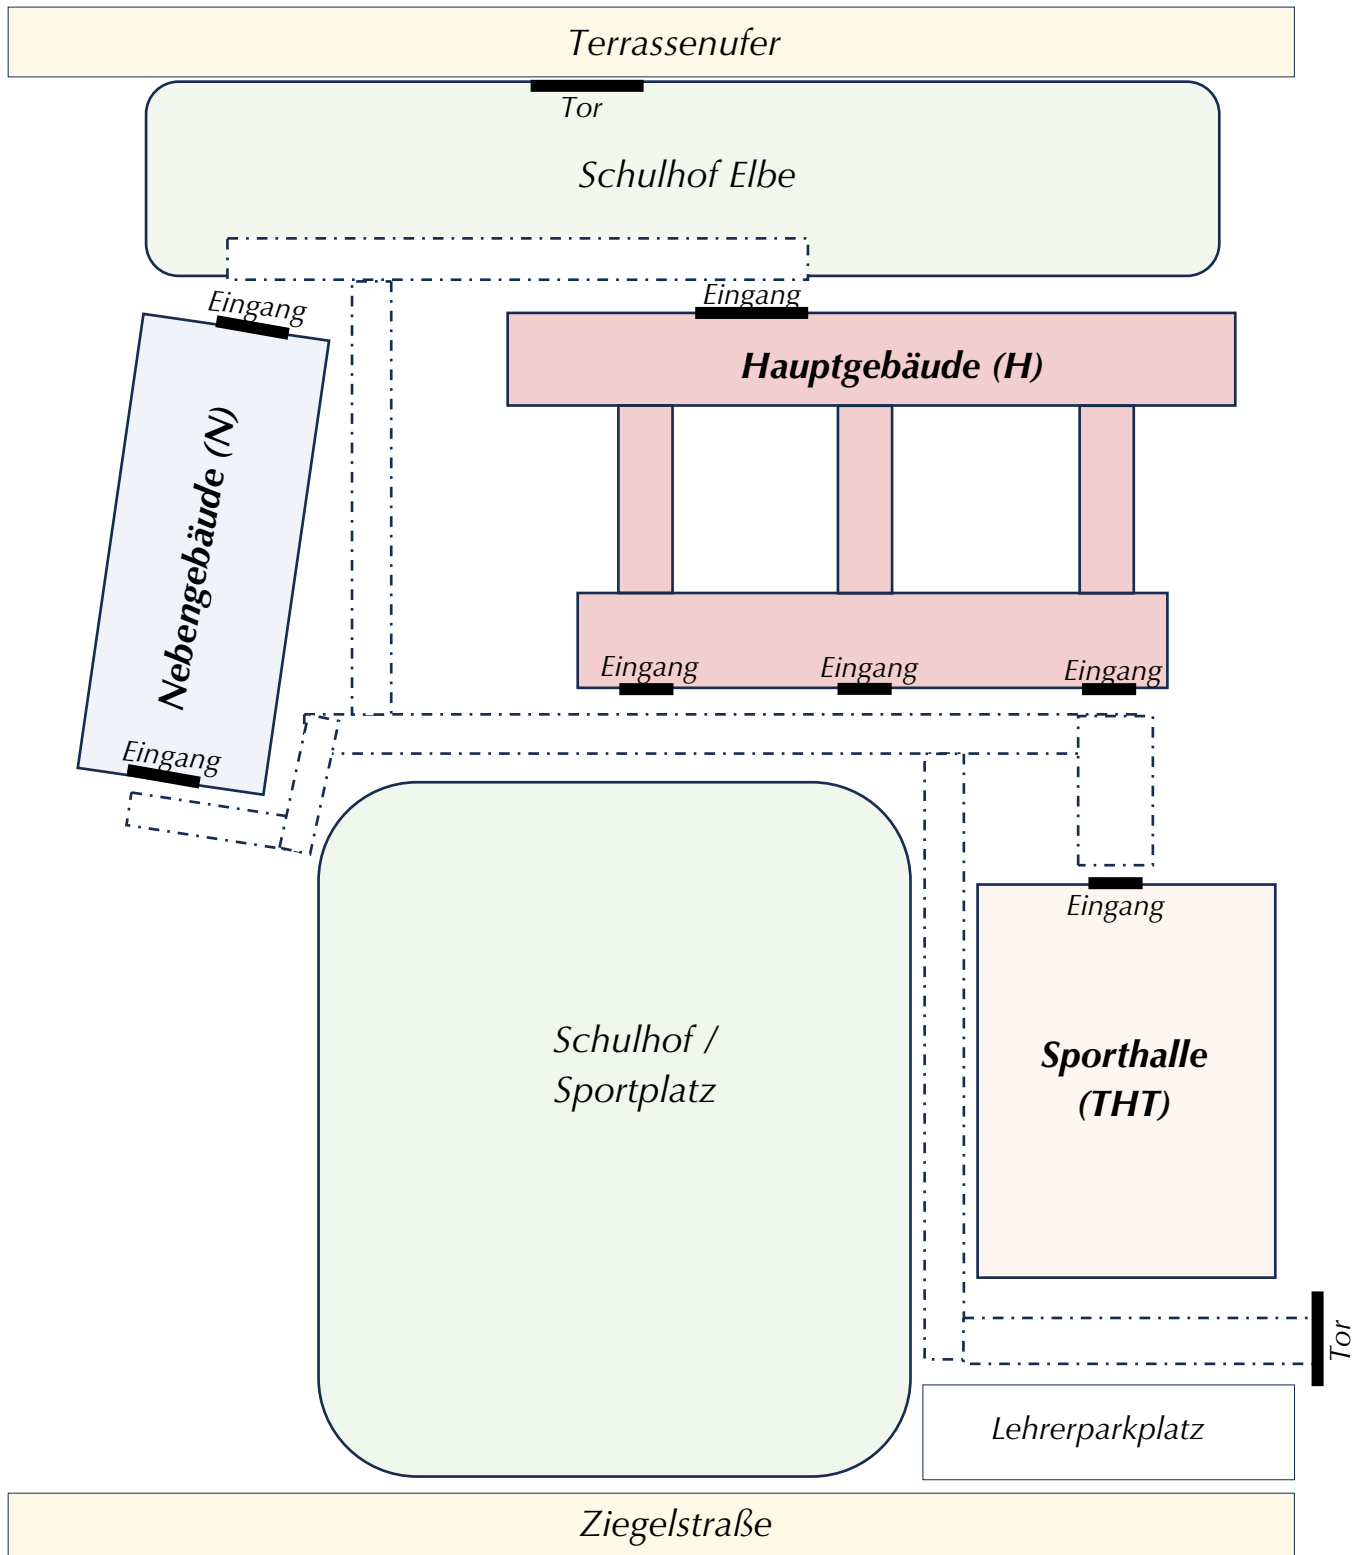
Terrassenufer

Tor

Schulhof Elbe

Eingang

Eingang

Hauptgebäude (H)

Nebengebäude (N)

Eingang

Eingang

Eingang

Eingang

Eingang

Schulhof / Sportplatz

Sporthalle (THT)

Tor

Lehrerparkplatz

Ziegelstraße